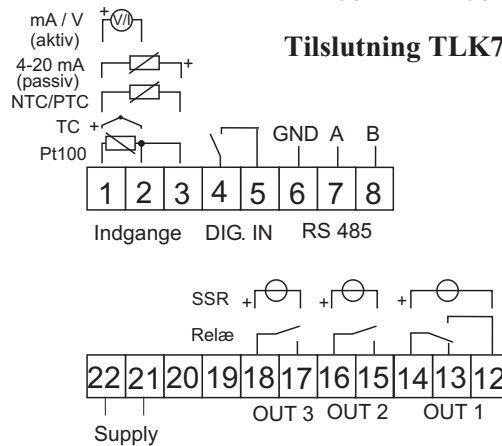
mA / V
(aktiv)
+ V/I
4-20 mA
(passiv)
+
NTC/PTC
TC +
Pt100

Tilslutning TLK7

GND A B

| 1 | 2 | 3 | 4 | 5 | 6 | 7 | 8 |
|---|---|---|---|---|---|---|---|

Indgange DIG. IN RS 485

SSR + + +
Relæ

| 22 | 21 | 20 | 19 | 18 | 17 | 16 | 15 | 14 | 13 | 12 |
|---|---|---|---|---|---|---|---|---|---|---|

OUT 3 OUT 2 OUT 1

Supply